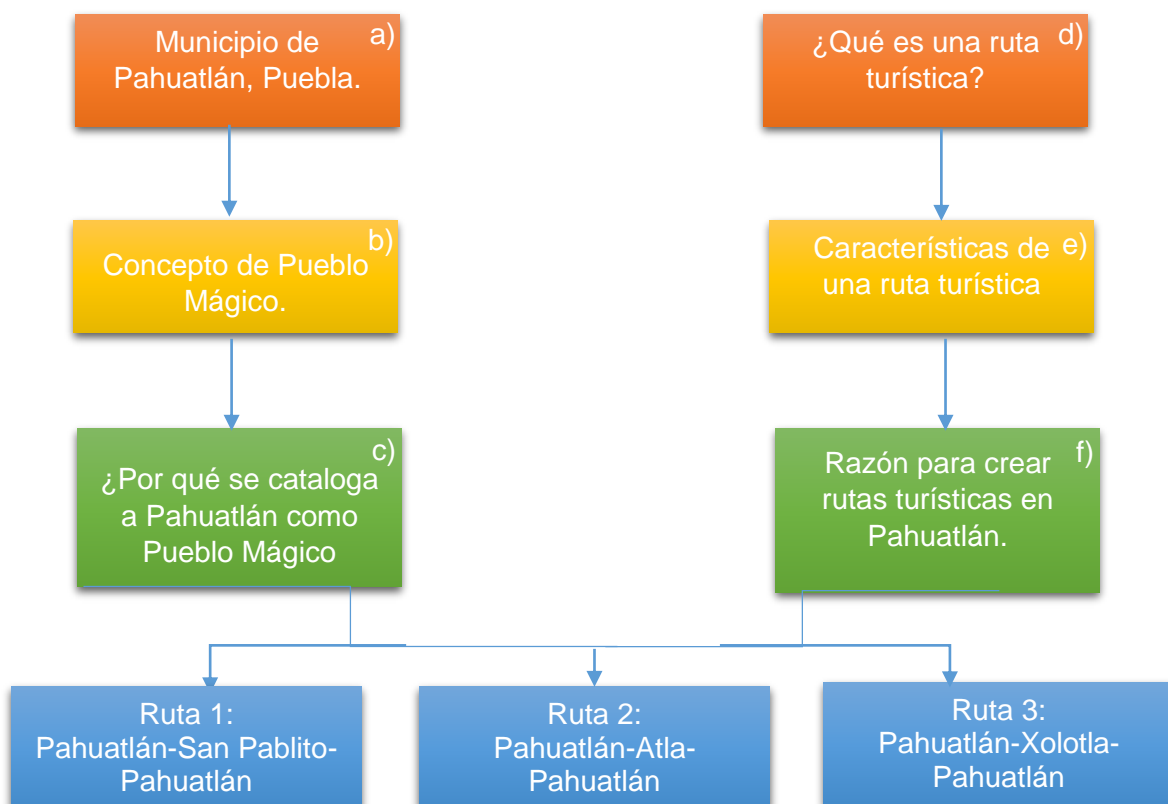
Municipio de Pahuatlán, Puebla. a)

Concepto de Pueblo Mágico. b)

¿Por qué se cataloga a Pahuatlán como Pueblo Mágico c)

¿Qué es una ruta turística? d)

Características de una ruta turística e)

Razón para crear rutas turísticas en Pahuatlán. f)

Ruta 1: Pahuatlán-San Pablito-Pahuatlán

Ruta 2: Pahuatlán-Atla-Pahuatlán

Ruta 3: Pahuatlán-Xolotla-Pahuatlán